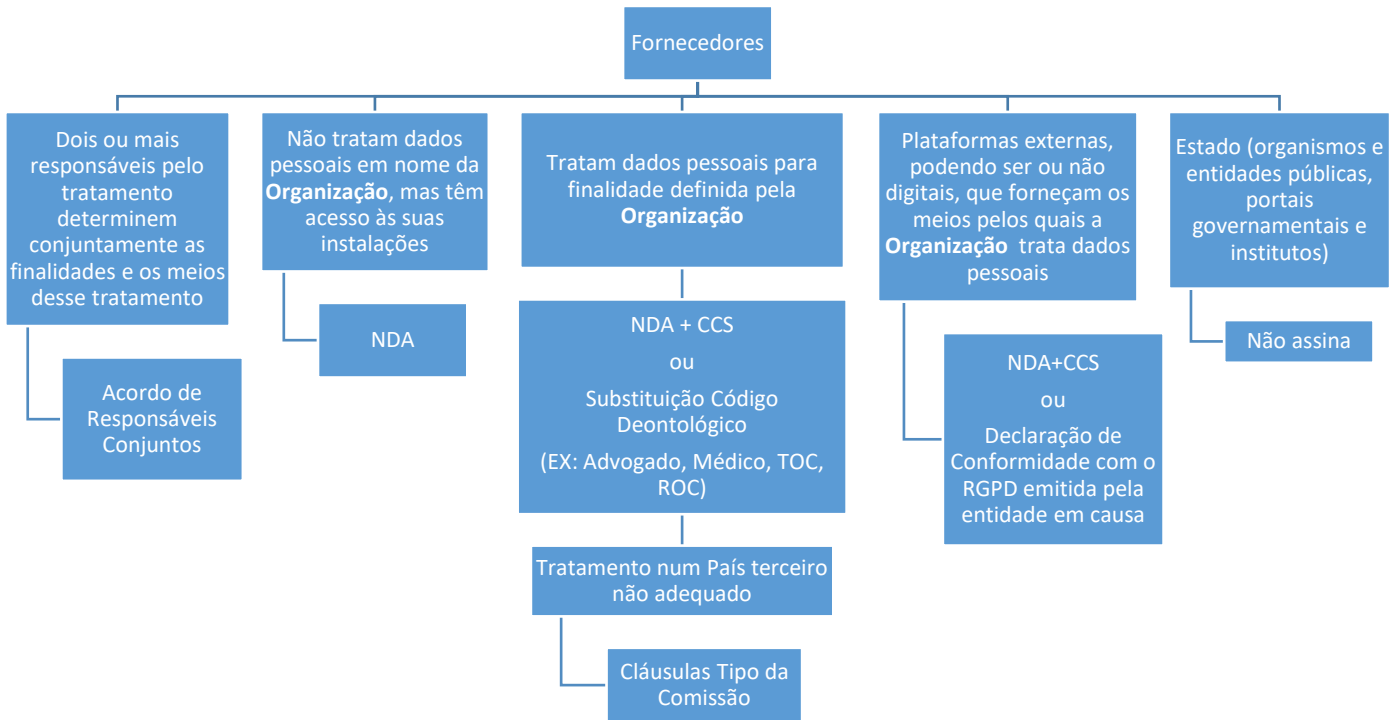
Fornecedores

Dois ou mais responsáveis pelo tratamento determinem conjuntamente as finalidades e os meios desse tratamento

Acordo de Responsáveis Conjuntos

Não tratam dados pessoais em nome da **Organização**, mas têm acesso às suas instalações

NDA

Tratam dados pessoais para finalidade definida pela **Organização**

NDA + CCS

ou

Substituição Código Deontológico

(EX: Advogado, Médico, TOC, ROC)

Tratamento num País terceiro não adequado

Cláusulas Tipo da Comissão

Plataformas externas, podendo ser ou não digitais, que forneçam os meios pelos quais a **Organização** trata dados pessoais

NDA+CCS

ou

Declaração de Conformidade com o RGPD emitida pela entidade em causa

Estado (organismos e entidades públicas, portais governamentais e institutos)

Não assina